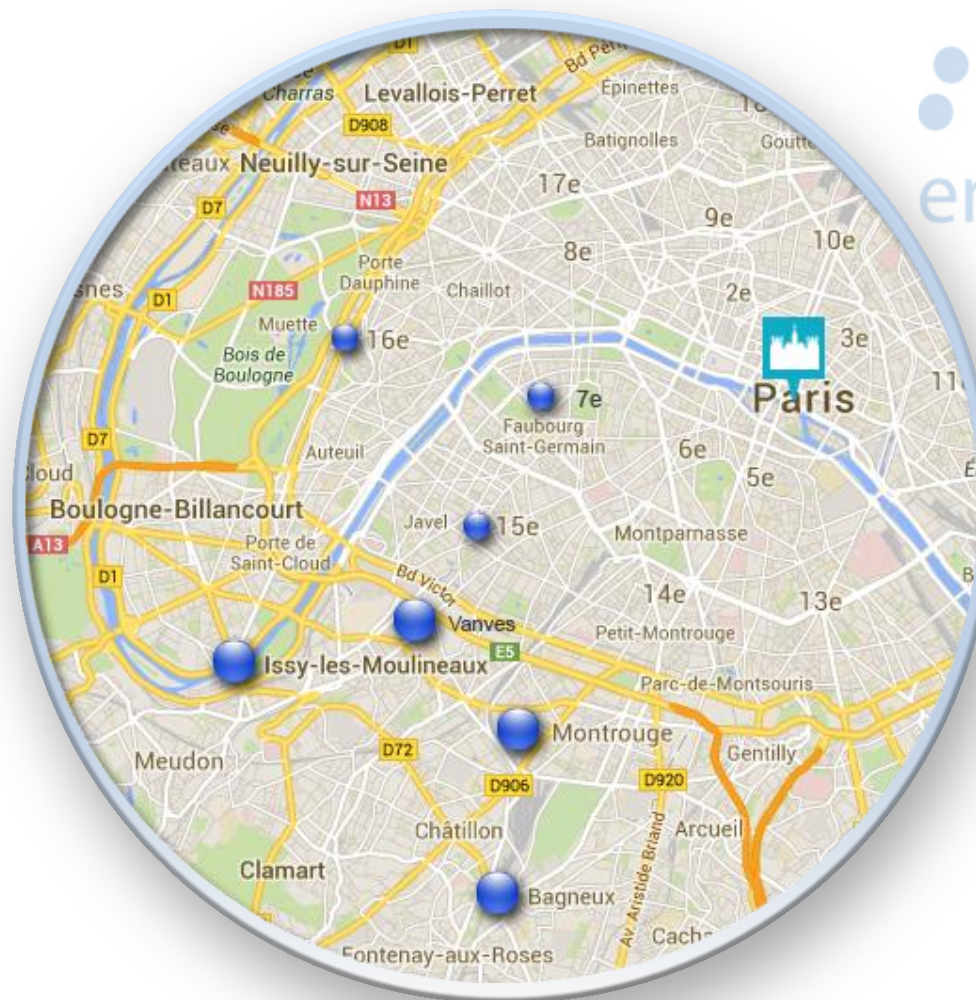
Charras
Levallois-Perret
D908
Epinettes
Batignolles
Goutte
Bd Pe
eaux Neuilly-sur-Seine
N13
17e
D7
9e
10e
8e
Porte Dauphine
Chaillot
2e
snes
D1
N185
Muette
16e
3e
Bois de Boulogne
7e
Paris
Faubourg Saint-Germain
D7
Auteuil
6e
5e
loud
Boulogne-Billancourt
Javel
15e
A13
Porte de Saint-Cloud
Montparnasse
D1
Bd Victor
14e
13e
Vanves
Petit-Montrouge
E5
Issy-les-Moulineaux
Parc-de-Montsouris
Montrouge
Meudon
D72
Gentilly
D906
D920
Châtillon
Av. Aristide Briand
Arcueil
Clamart
Bagneux
Cach
Fontenay-aux-Roses
er